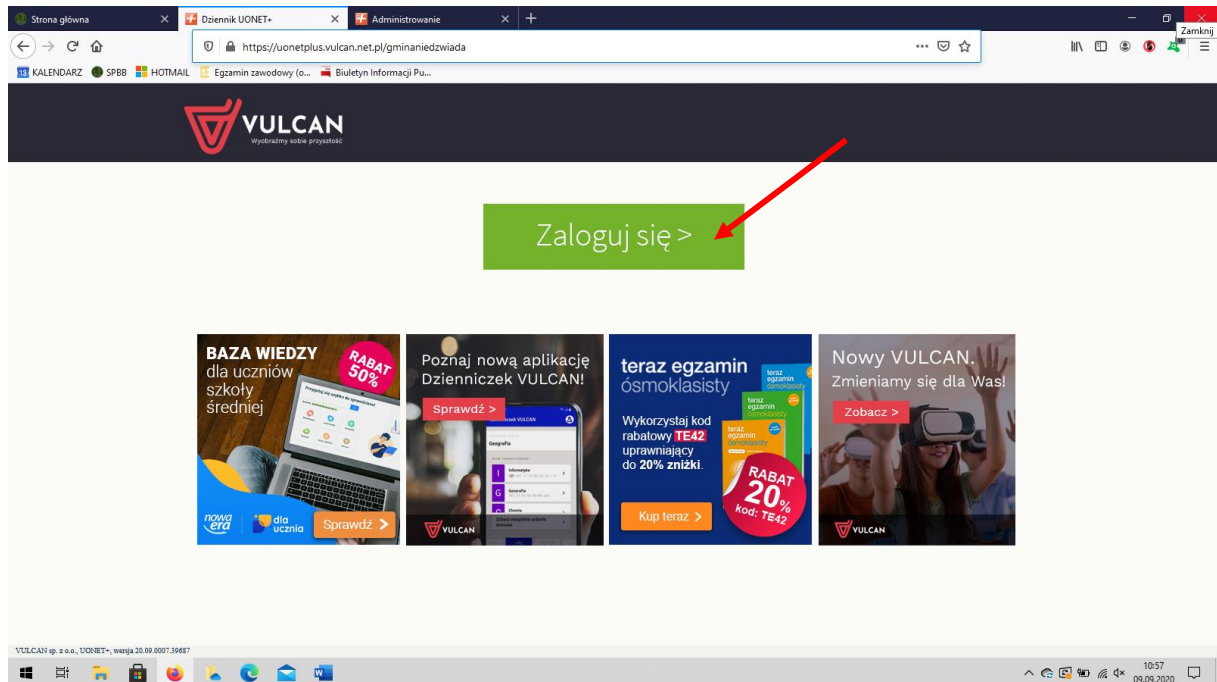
Strona główna
Dziennik UONET+
Administrowanie
Zamknij
https://uonetplus.vulcan.net.pl/gminaniedzwiada
13 KALENDARZ SPBB HOTMAIL Egzamin zawodowy (o... Biuletyn Informacji Pu...

VULCAN
Wyobraźmy sobie przyszłość

Zaloguj się >

BAZA WIEDZY dla uczniów szkoły średniej
RABAT 50%
nowa era
dla ucznia
Sprawdź >

Poznaj nową aplikację Dzienniczek VULCAN!
Sprawdź >
Geografia
Informatyka
Geografia
Chemia
VULCAN

teraz egzamin ósmoklasisty
Wykorzystaj kod rabatowy TE42 uprawniający do 20% zniżki.
RABAT 20% kod: TE42
Kup teraz >

Nowy VULCAN. Zmieniamy się dla Was!
Zobacz >
VULCAN

VULCAN sp. z o.o., UONET+, wersja 20.09.0007.39687

10:57
09.09.2020